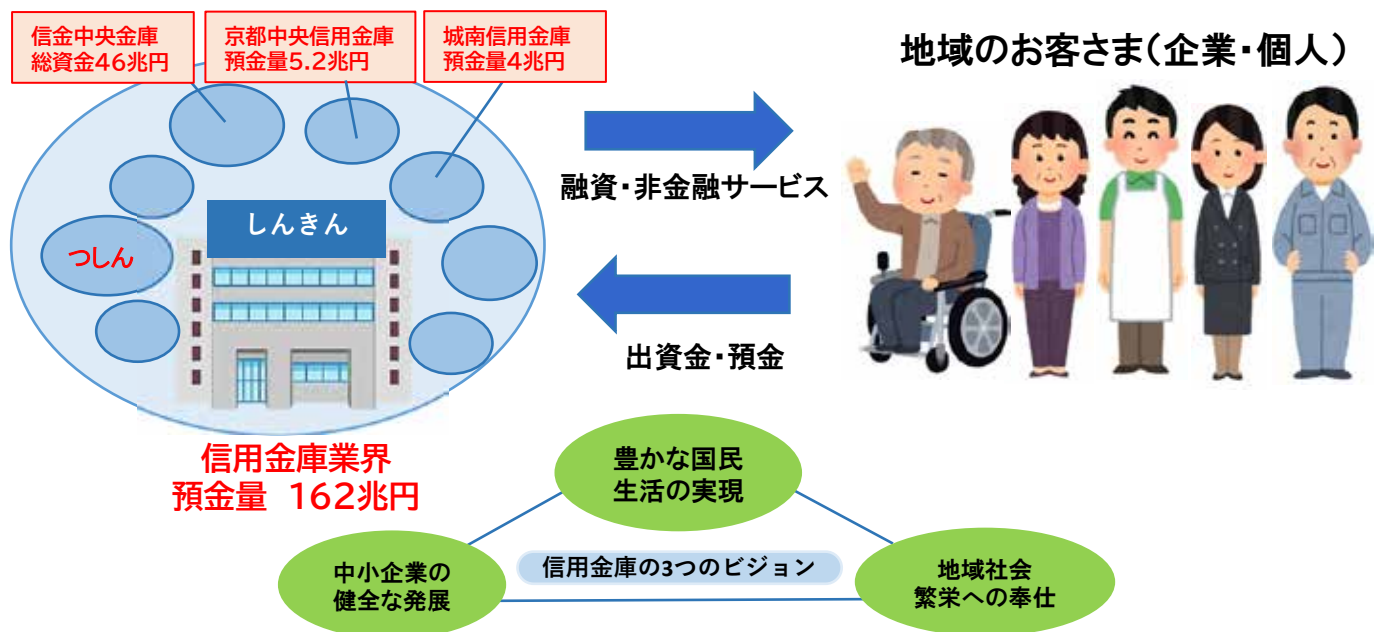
信金中央金庫
総資金46兆円

京都中央信用金庫
預金量5.2兆円

城南信用金庫
預金量4兆円

地域のお客さま（企業・個人）

しんきん

つしん

融資・非金融サービス

出資金・預金

信用金庫業界
預金量　162兆円

豊かな国民
生活の実現

信用金庫の3つのビジョン

中小企業の
健全な発展

地域社会
繁栄への奉仕